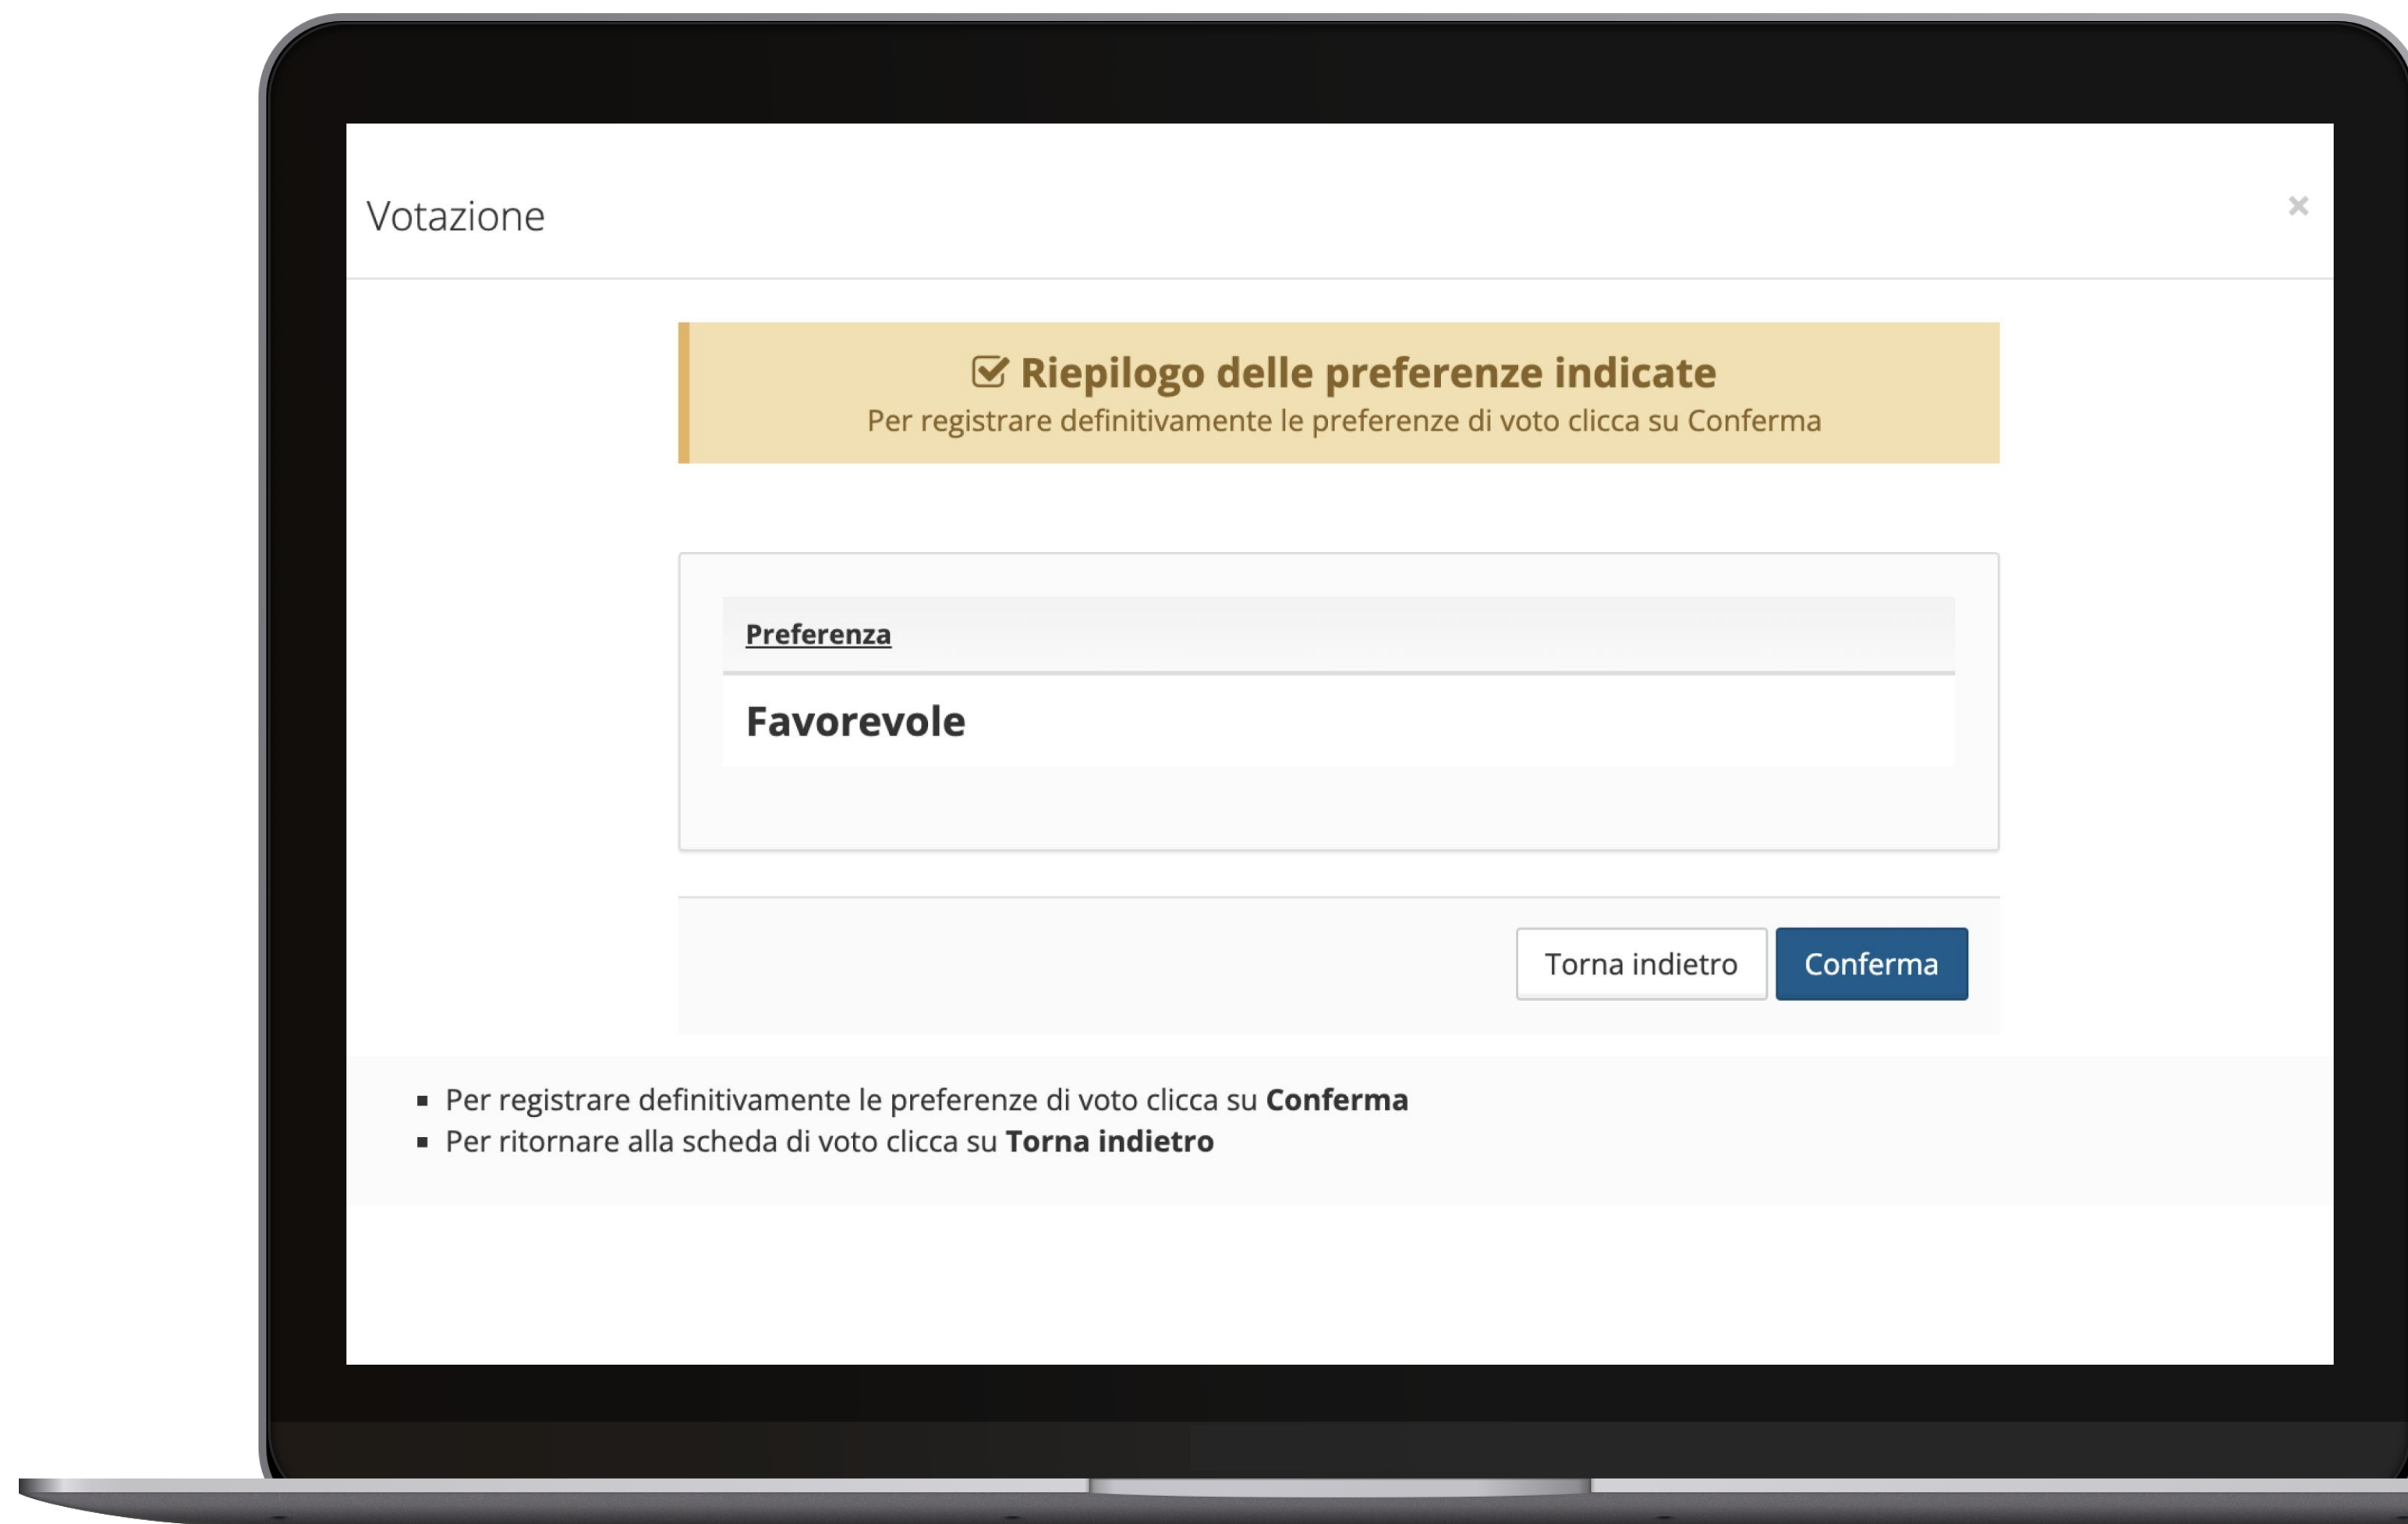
Votazione

×

Riepilogo delle preferenze indicate
Per registrare definitivamente le preferenze di voto clicca su Conferma

Preferenza

Favorevole

Torna indietro Conferma

- Per registrare definitivamente le preferenze di voto clicca su **Conferma**
- Per ritornare alla scheda di voto clicca su **Torna indietro**